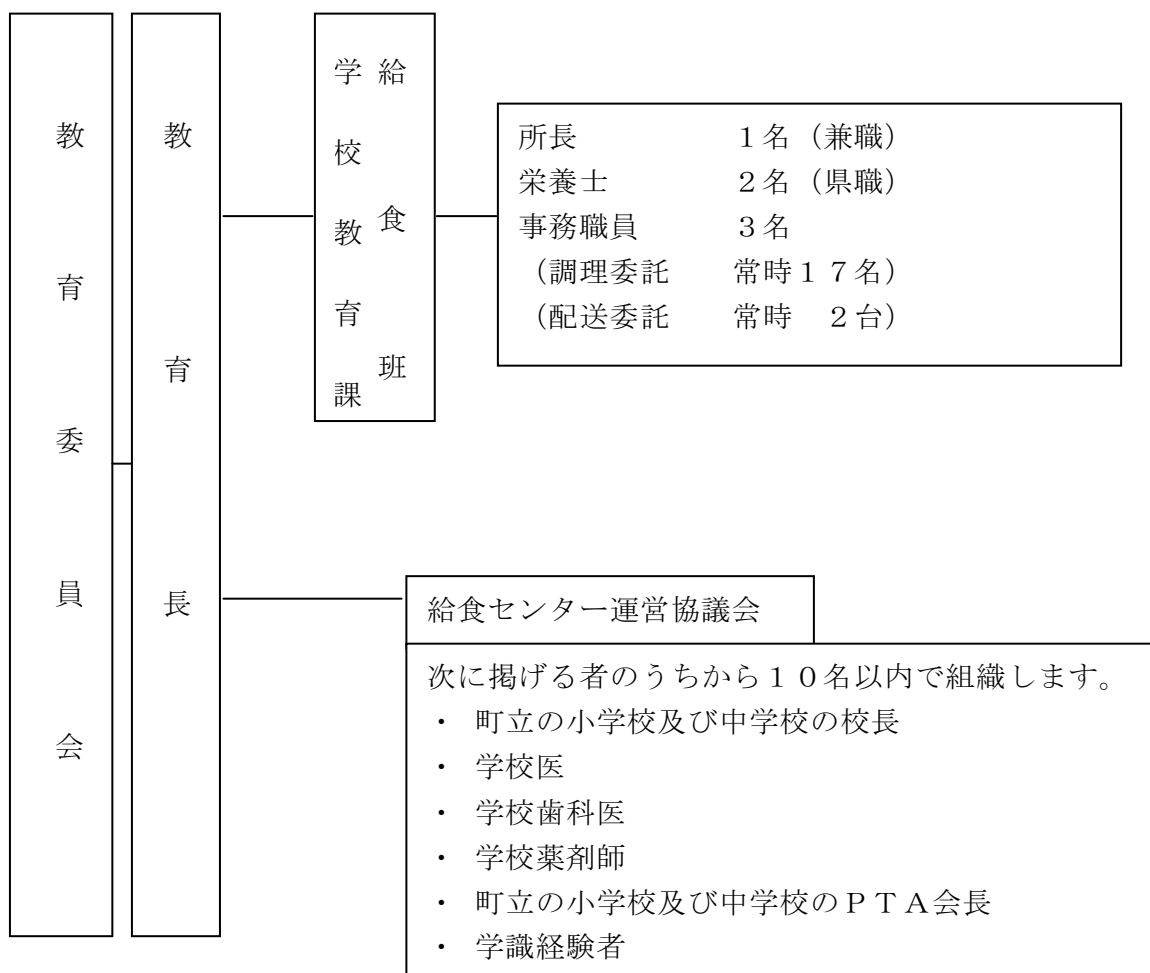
教育委員会

教育長

学校教育課

給食班

所長　　　　１名（兼職）
栄養士　　　２名（県職）
事務職員　　３名
（調理委託　常時１７名）
（配送委託　常時　２台）

給食センター運営協議会

次に掲げる者のうちから１０名以内で組織します。
・ 町立の小学校及び中学校の校長
・ 学校医
・ 学校歯科医
・ 学校薬剤師
・ 町立の小学校及び中学校のＰＴＡ会長
・ 学識経験者